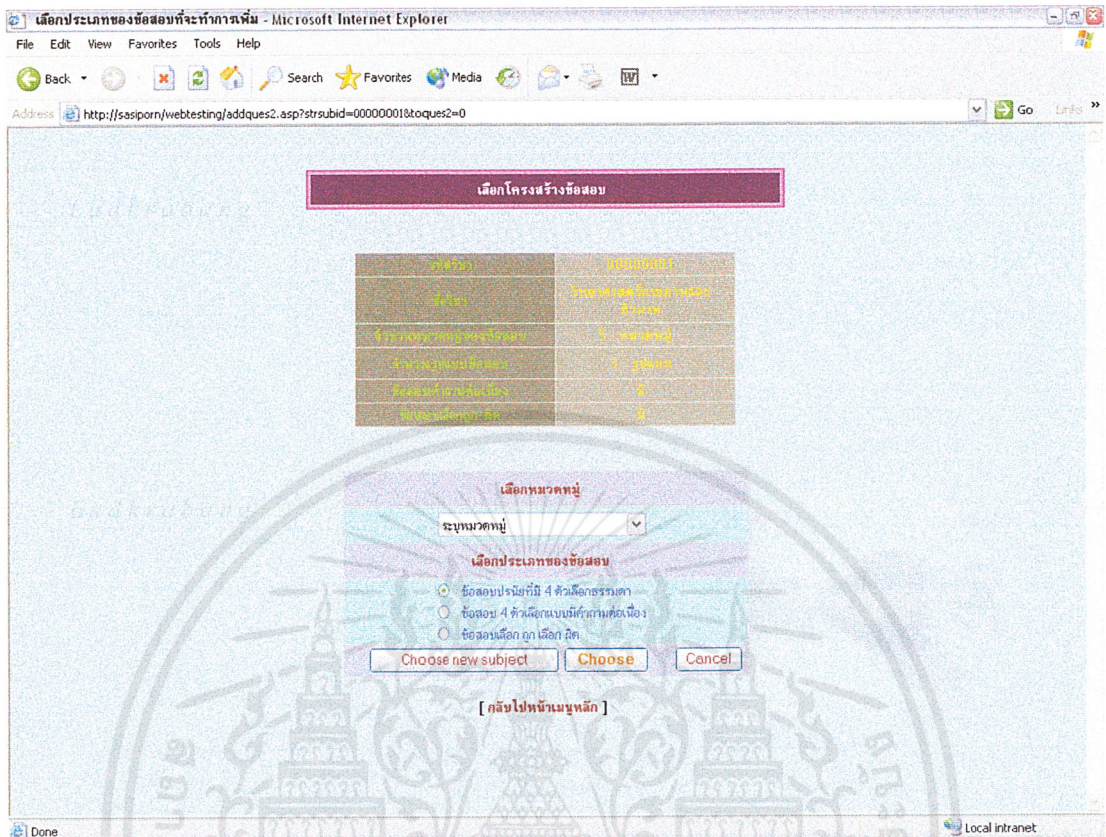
เลือกประเภทของข้อสอบที่จะทำการเพิ่ม - Microsoft Internet Explorer

File Edit View Favorites Tools Help

Back Search Favorites Media

Address http://sasiporn/webtesting/addques2.asp?strsubid=00000001&toques2=0

Go Links

เลือกโครงสร้างข้อสอบ

| รหัสวิชา | 00000001 |
|---|---|
| ชื่อวิชา | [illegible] |
| จำนวนหมวดหมู่ของข้อสอบ | 5 หมวดหมู่ |
| จำนวนรูปแบบข้อสอบ | 3 รูปแบบ |
| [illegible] | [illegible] |
| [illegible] | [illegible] |

เลือกหมวดหมู่

ระบุหมวดหมู่

เลือกประเภทของข้อสอบ

ข้อสอบปรนัยที่มี 4 ตัวเลือกธรรมดา

ข้อสอบ 4 ตัวเลือกแบบมีคำถามต่อเนื่อง

ข้อสอบเลือก ถูก เลือก ผิด

Choose new subject Choose Cancel

[ กลับไปหน้าเมนูหลัก ]

Done

Local intranet